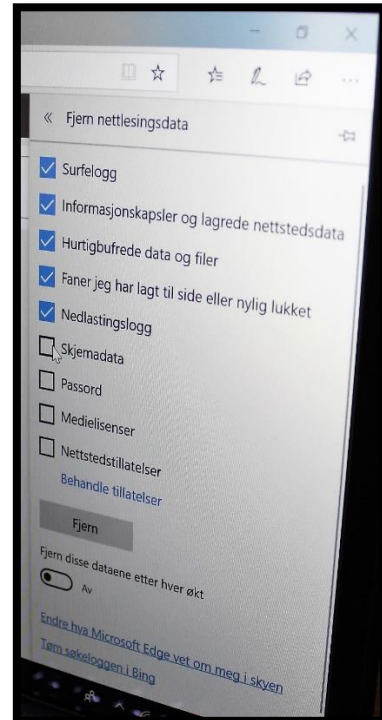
« Fjern nettlesingsdata

Surfelogg

Informasjonskapsler og lagrede nettstedsdata

Hurtigbufrede data og filer

Faner jeg har lagt til side eller nylig lukket

Nedlastingslogg

Skjemadata

Passord

Medielisenser

Nettstedstillatelser

Behandle tillatelser

Fjern

Fjern disse dataene etter hver økt

Av

Endre hva Microsoft Edge vet om meg i skyen

Tøm søkeloggen i Bing